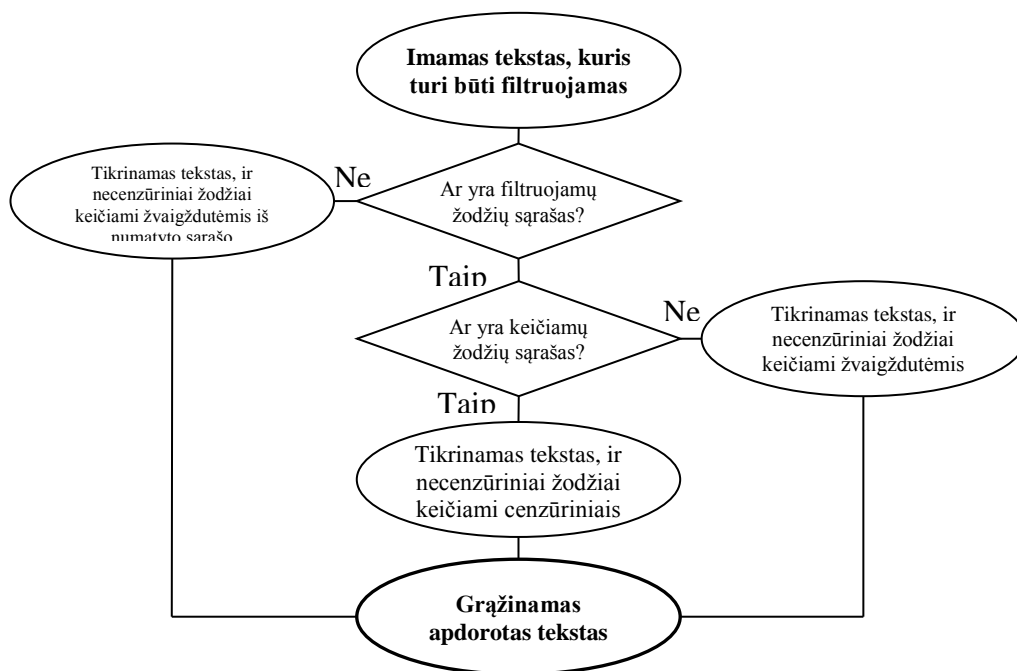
Imamas tekstas, kuris turi būti filtruojamas

Ne

Tikrinamas tekstas, ir necenzūriniai žodžiai keičiami žvaigždutėmis iš numatyto sąrašo

Ar yra filtruojamų žodžių sąrašas?

Taip

Ar yra keičiamų žodžių sąrašas?

Ne

Tikrinamas tekstas, ir necenzūriniai žodžiai keičiami žvaigždutėmis

Taip

Tikrinamas tekstas, ir necenzūriniai žodžiai keičiami cenzūriniais

Grąžinamas apdorotas tekstas